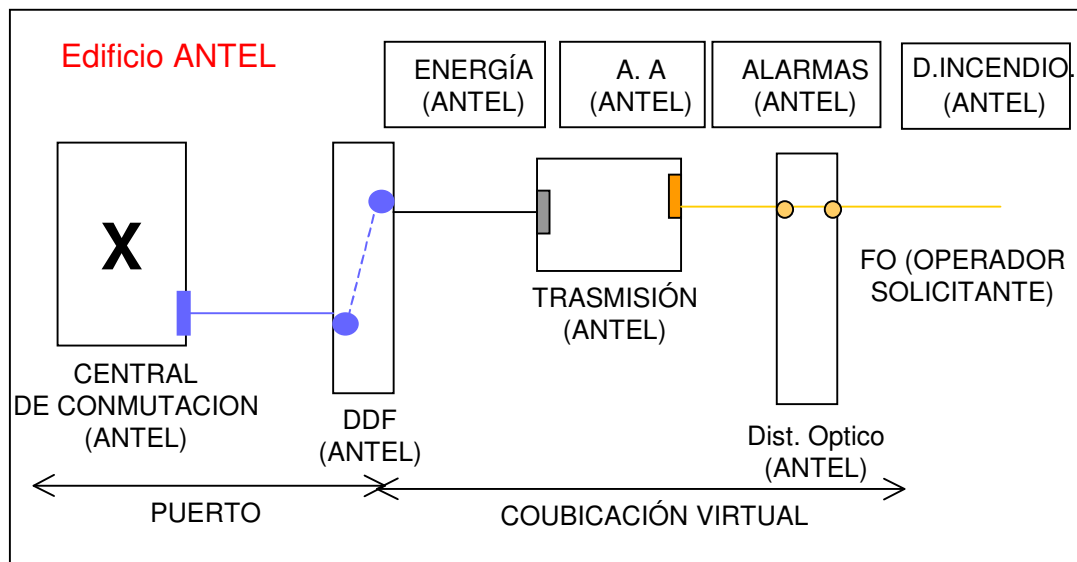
Edificio ANTEL

ENERGÍA (ANTEL)

A. A (ANTEL)

ALARMAS (ANTEL)

D.INCENDIO. (ANTEL)

X

CENTRAL DE CONMUTACION (ANTEL)

DDF (ANTEL)

TRASMISIÓN (ANTEL)

Dist. Optico (ANTEL)

FO (OPERADOR SOLICITANTE)

PUERTO

COUBICACIÓN VIRTUAL